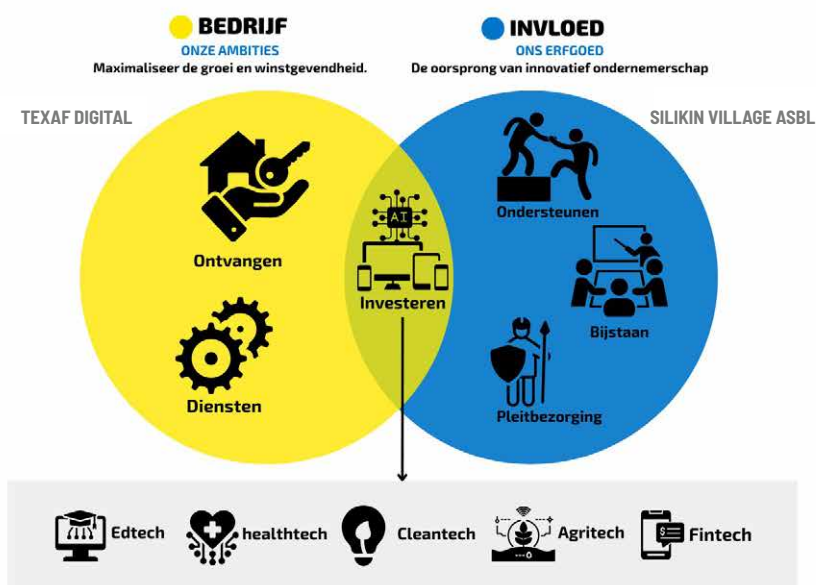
BEDRIJF
ONZE AMBITIES
Maximaliseer de groei en winstgevendheid.

INVLOED
ONS ERFGOED
De oorsprong van innovatief ondernemerschap

TEXAF DIGITAL

SILIKIN VILLAGE ASBL

Ontvangen

Diensten

AI

Investeren

Ondersteunen

Bijstaan

Pleitbezorging

Edtech

healthtech

Cleantech

Agritech

Fintech